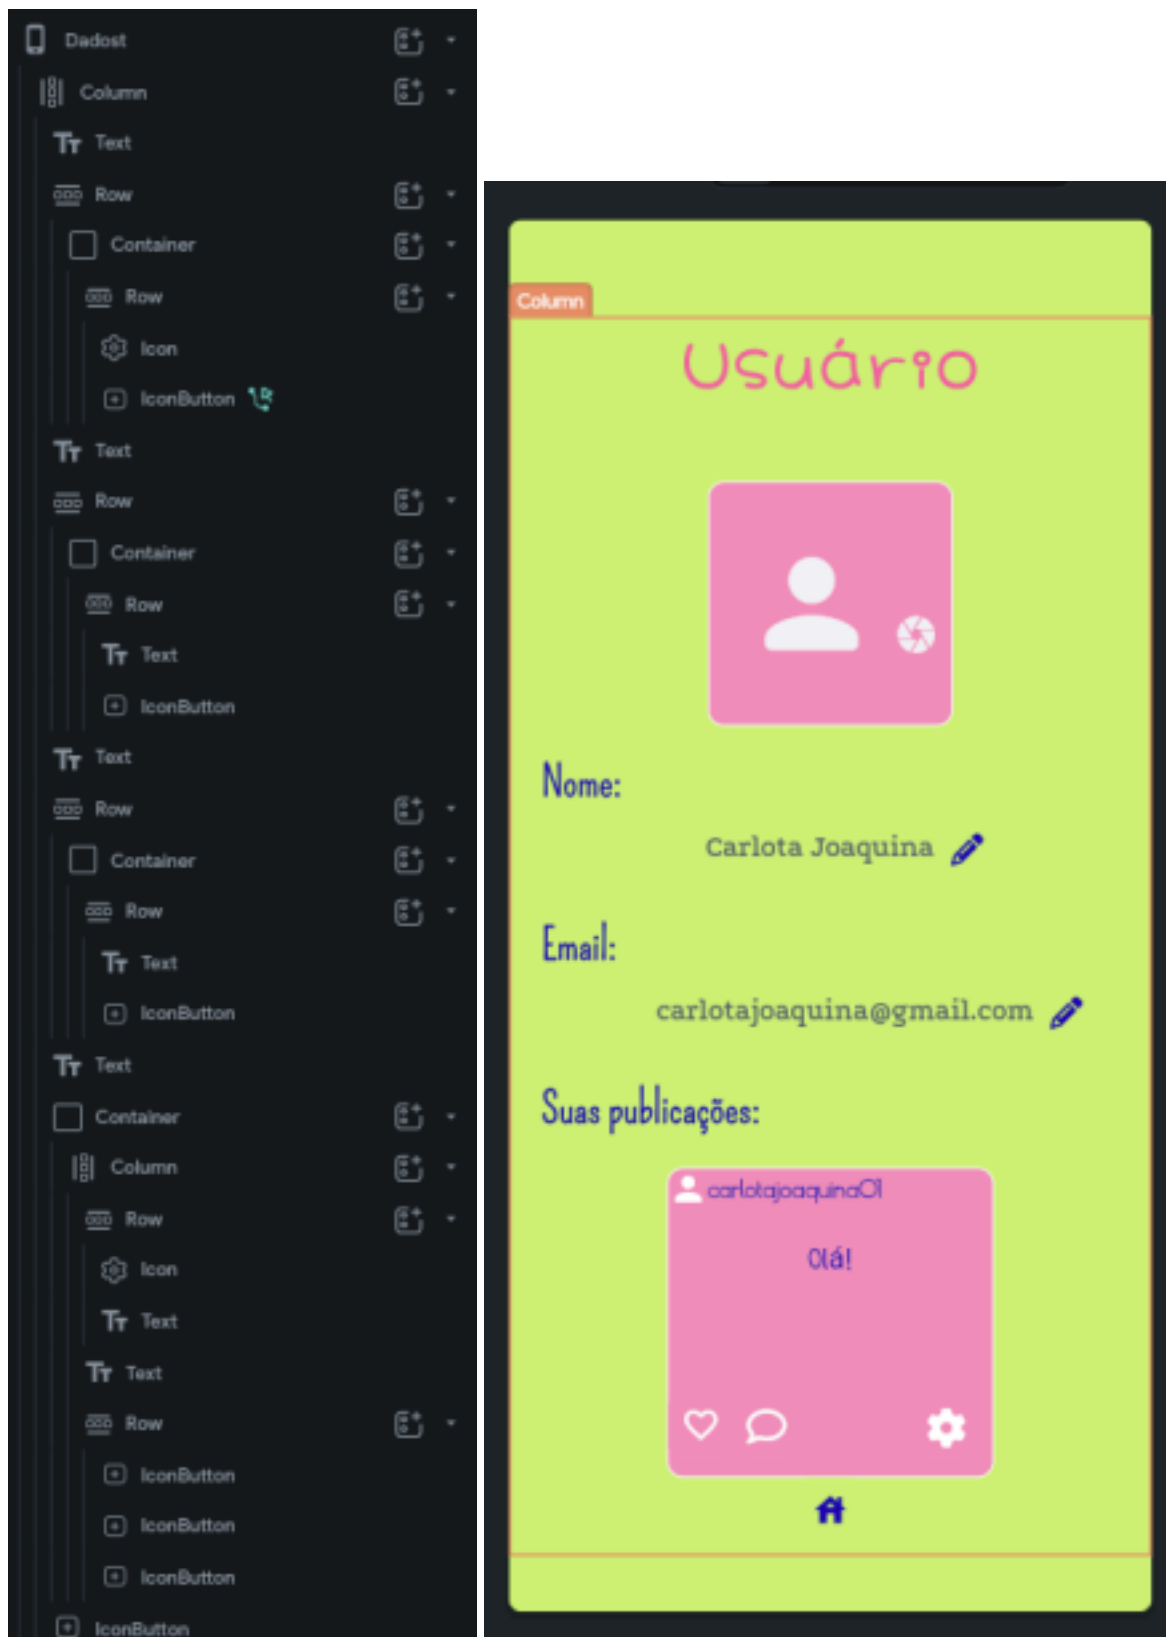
Dadost
Column
Text
Row
Container
Row
Icon
IconButton
Text
Row
Container
Row
Text
IconButton
Text
Row
Container
Row
Text
IconButton
Text
Container
Column
Row
Icon
Text
Text
Row
IconButton
IconButton
IconButton
IconButton

Column
Usuário
Nome:
Carlota Joaquina
Email:
carlotajoaquina@gmail.com
Suas publicações:
carlotajoaquina01
Olá!